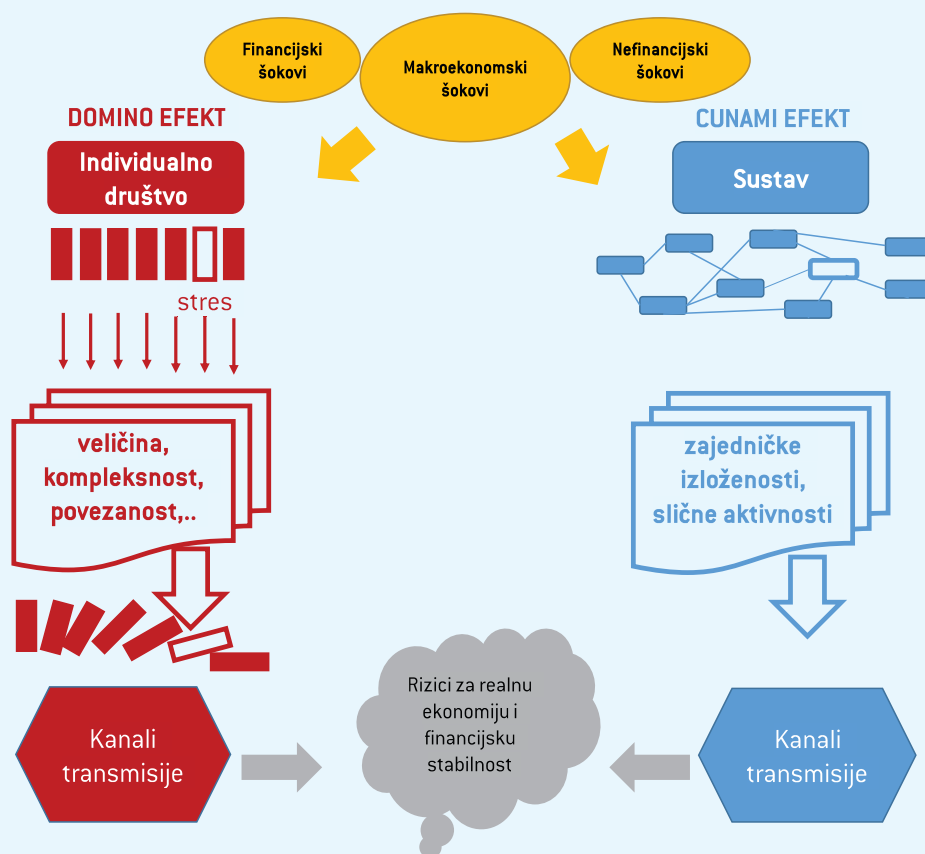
Financijski šokovi

Makroekonomski šokovi

Nefinancijski šokovi

DOMINO EFEKT

Individualno društvo

stres

veličina, kompleksnost, povezanost,..

Kanali transmisije

CUNAMI EFEKT

Sustav

zajedničke izloženosti, slične aktivnosti

Kanali transmisije

Rizici za realnu ekonomiju i financijsku stabilnost